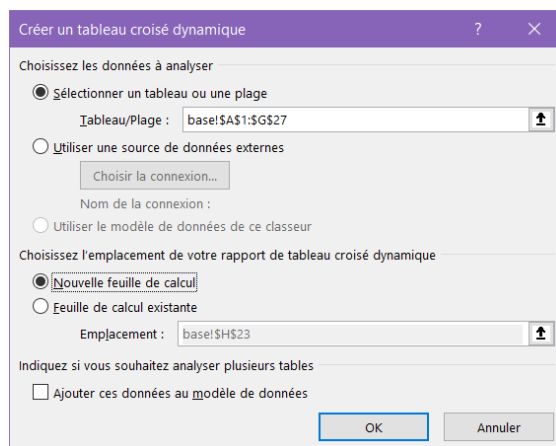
Créer un tableau croisé dynamique

?

Choisissez les données à analyser

Sélectionner un tableau ou une plage

Tableau/Plage : base!$A$1:$G$27

Utiliser une source de données externes

Choisir la connexion...

Nom de la connexion :

Utiliser le modèle de données de ce classeur

Choisissez l'emplacement de votre rapport de tableau croisé dynamique

Nouvelle feuille de calcul

Feuille de calcul existante

Emplacement : base!$H$23

Indiquez si vous souhaitez analyser plusieurs tables

Ajouter ces données au modèle de données

OK

Annuler